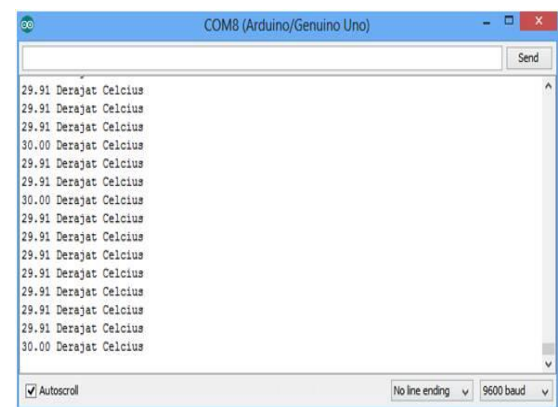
COM8 (Arduino/Genuino Uno)

Send

29.91 Derajat Celcius
29.91 Derajat Celcius
29.91 Derajat Celcius
30.00 Derajat Celcius
29.91 Derajat Celcius
29.91 Derajat Celcius
30.00 Derajat Celcius
29.91 Derajat Celcius
29.91 Derajat Celcius
29.91 Derajat Celcius
29.91 Derajat Celcius
29.91 Derajat Celcius
29.91 Derajat Celcius
29.91 Derajat Celcius
30.00 Derajat Celcius

Autoscroll

No line ending

9600 baud